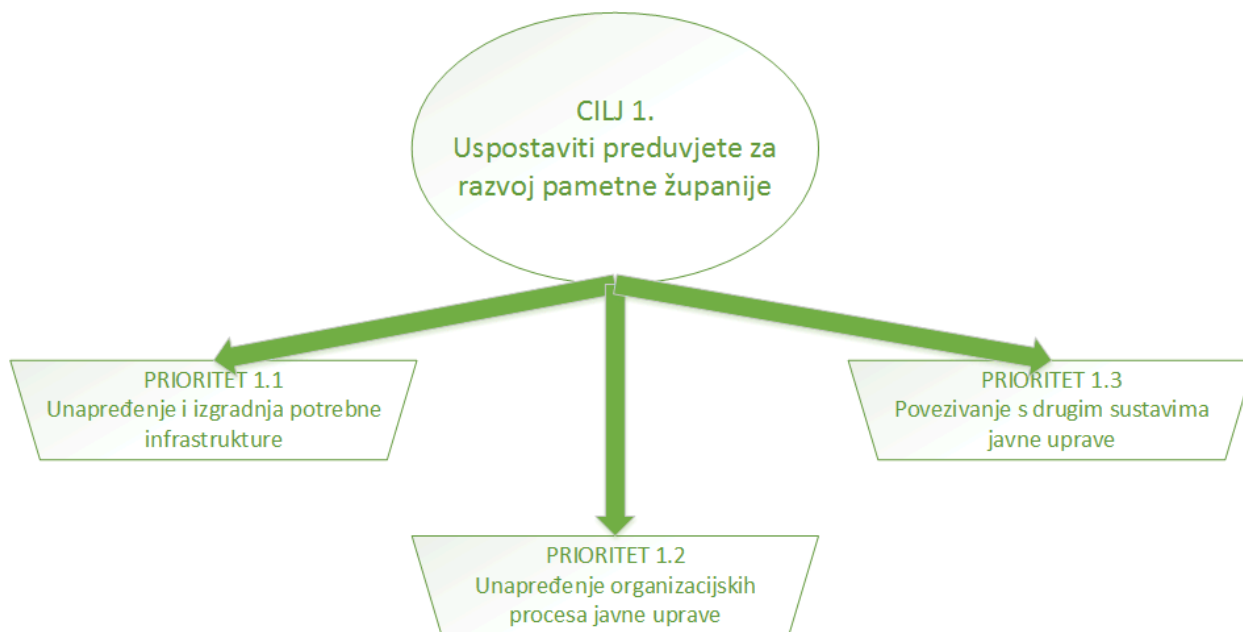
CILJ 1.
Uspostaviti preduvjete za razvoj pametne županije

PRIORITET 1.1
Unapređenje i izgradnja potrebne infrastrukture

PRIORITET 1.2
Unapređenje organizacijskih procesa javne uprave

PRIORITET 1.3
Povezivanje s drugim sustavima javne uprave